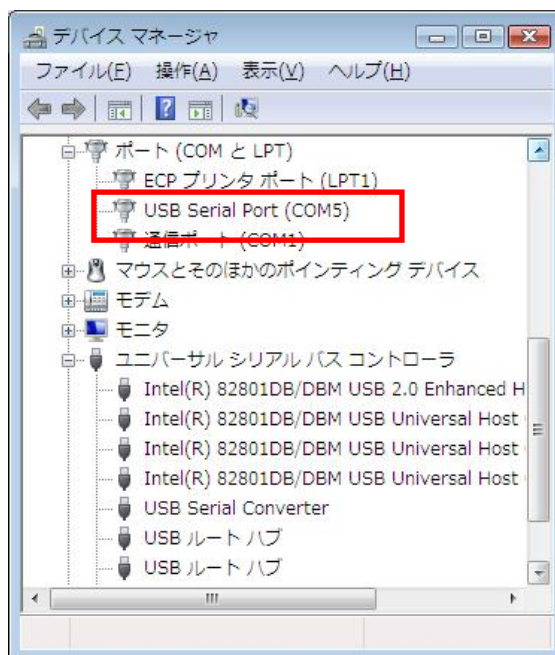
デバイス マネージャ

ファイル(F) 操作(A) 表示(V) ヘルプ(H)

ポート (COM と LPT)
ECP プリンタ ポート (LPT1)
USB Serial Port (COM5)
通信ポート (COM1)
マウスとそのほかのポインティング デバイス
モデム
モニタ
ユニバーサル シリアル バス コントローラ
Intel(R) 82801DB/DBM USB 2.0 Enhanced H
Intel(R) 82801DB/DBM USB Universal Host
Intel(R) 82801DB/DBM USB Universal Host
Intel(R) 82801DB/DBM USB Universal Host
USB Serial Converter
USB ルート ハブ
USB ルート ハブ